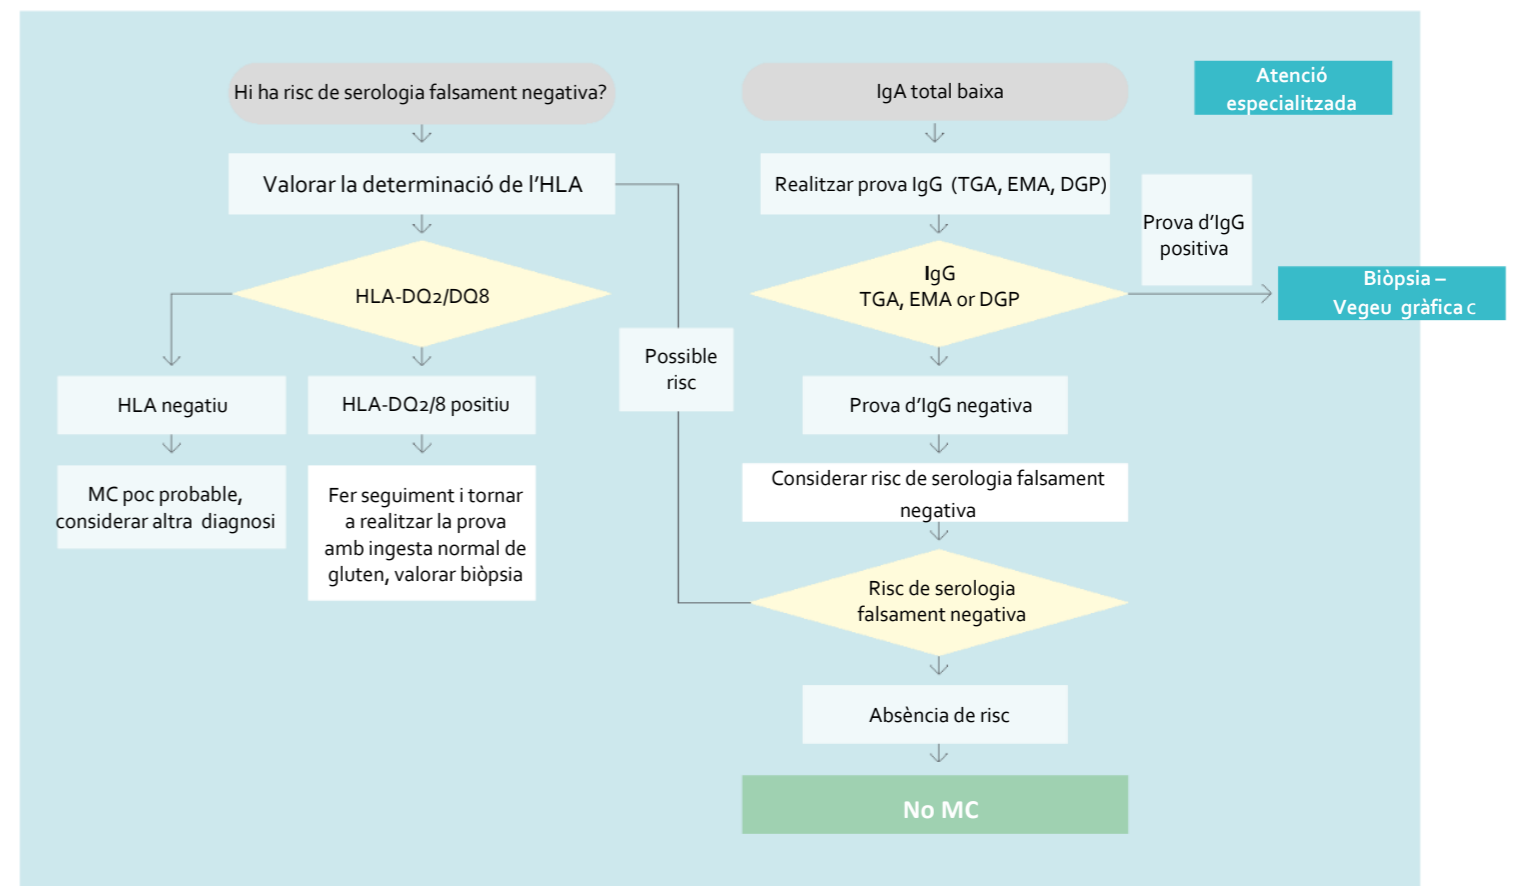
Hi ha risc de serologia falsament negativa?

Valorar la determinació de l'HLA

HLA-DQ2/DQ8

HLA negatiu

MC poc probable, considerar altra diagnosi

HLA-DQ2/8 positiu

Fer seguiment i tornar a realitzar la prova amb ingesta normal de gluten, valorar biòpsia

Possible risc

IgA total baixa

Atenció especialitzada

Realitzar prova IgG (TGA, EMA, DGP)

IgG TGA, EMA or DGP

Prova d'IgG positiva

Biòpsia – Vegeu gràfica c

Prova d'IgG negativa

Considerar risc de serologia falsament negativa

Risc de serologia falsament negativa

Absència de risc

No MC